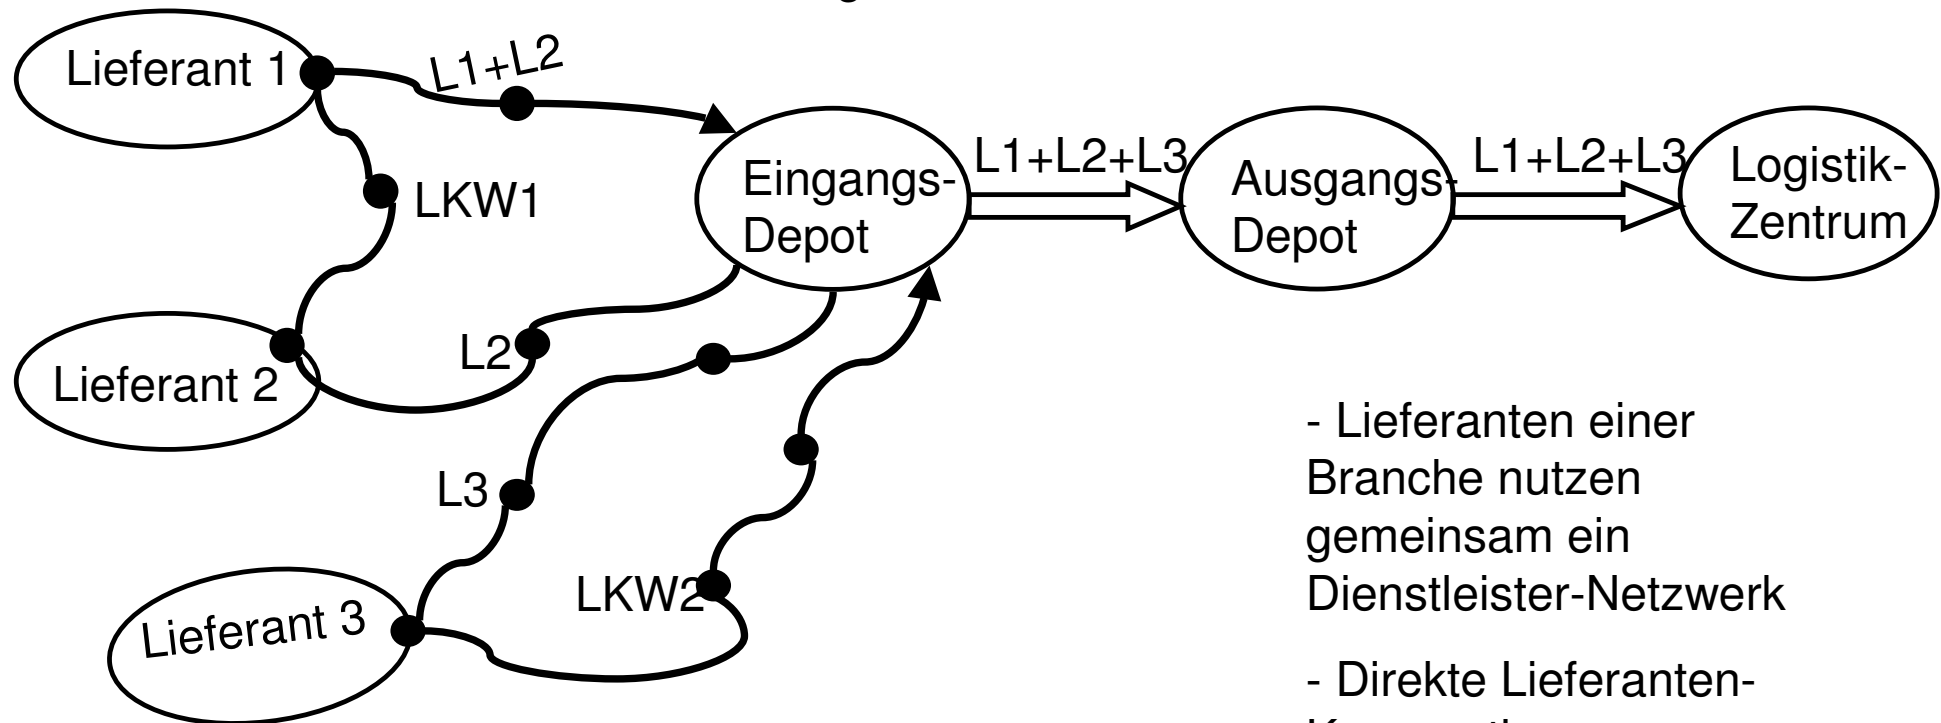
Lieferant 1

L1+L2

LKW1

Eingangs-Depot

L1+L2+L3

Ausgangs-Depot

L1+L2+L3

Logistik-Zentrum

Lieferant 2

L2

L3

Lieferant 3

LKW2

- Lieferanten einer Branche nutzen gemeinsam ein Dienstleister-Netzwerk

- Direkte Lieferanten-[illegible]